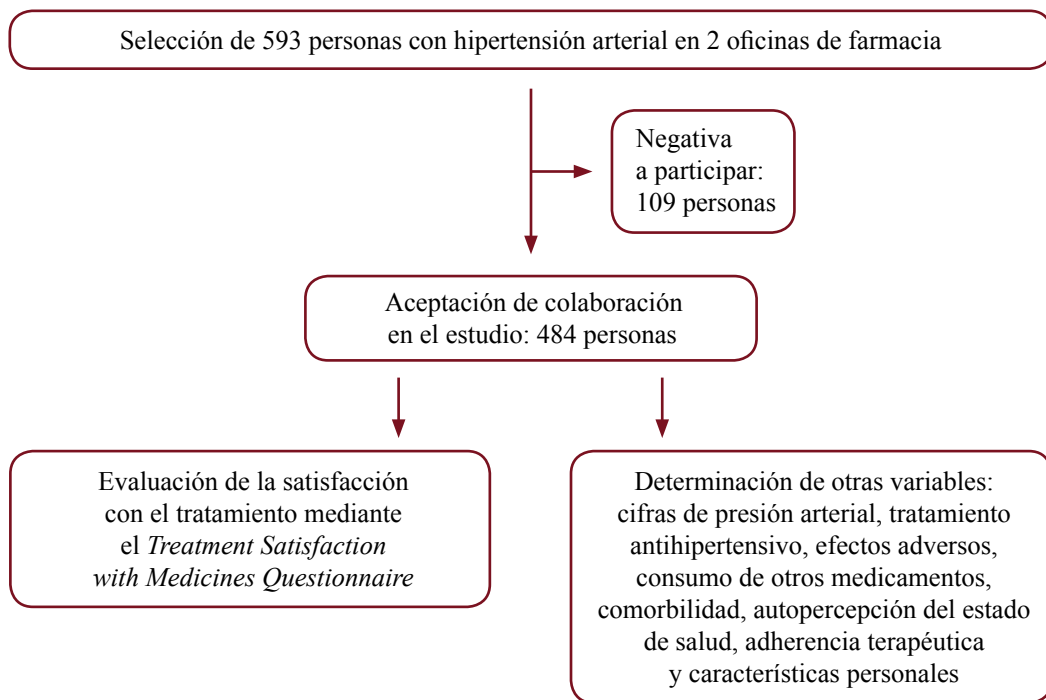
Selección de 593 personas con hipertensión arterial en 2 oficinas de farmacia

Negativa a participar: 109 personas

Aceptación de colaboración en el estudio: 484 personas

Evaluación de la satisfacción con el tratamiento mediante el *Treatment Satisfaction with Medicines Questionnaire*

Determinación de otras variables: cifras de presión arterial, tratamiento antihipertensivo, efectos adversos, consumo de otros medicamentos, comorbilidad, autopercepción del estado de salud, adherencia terapéutica y características personales